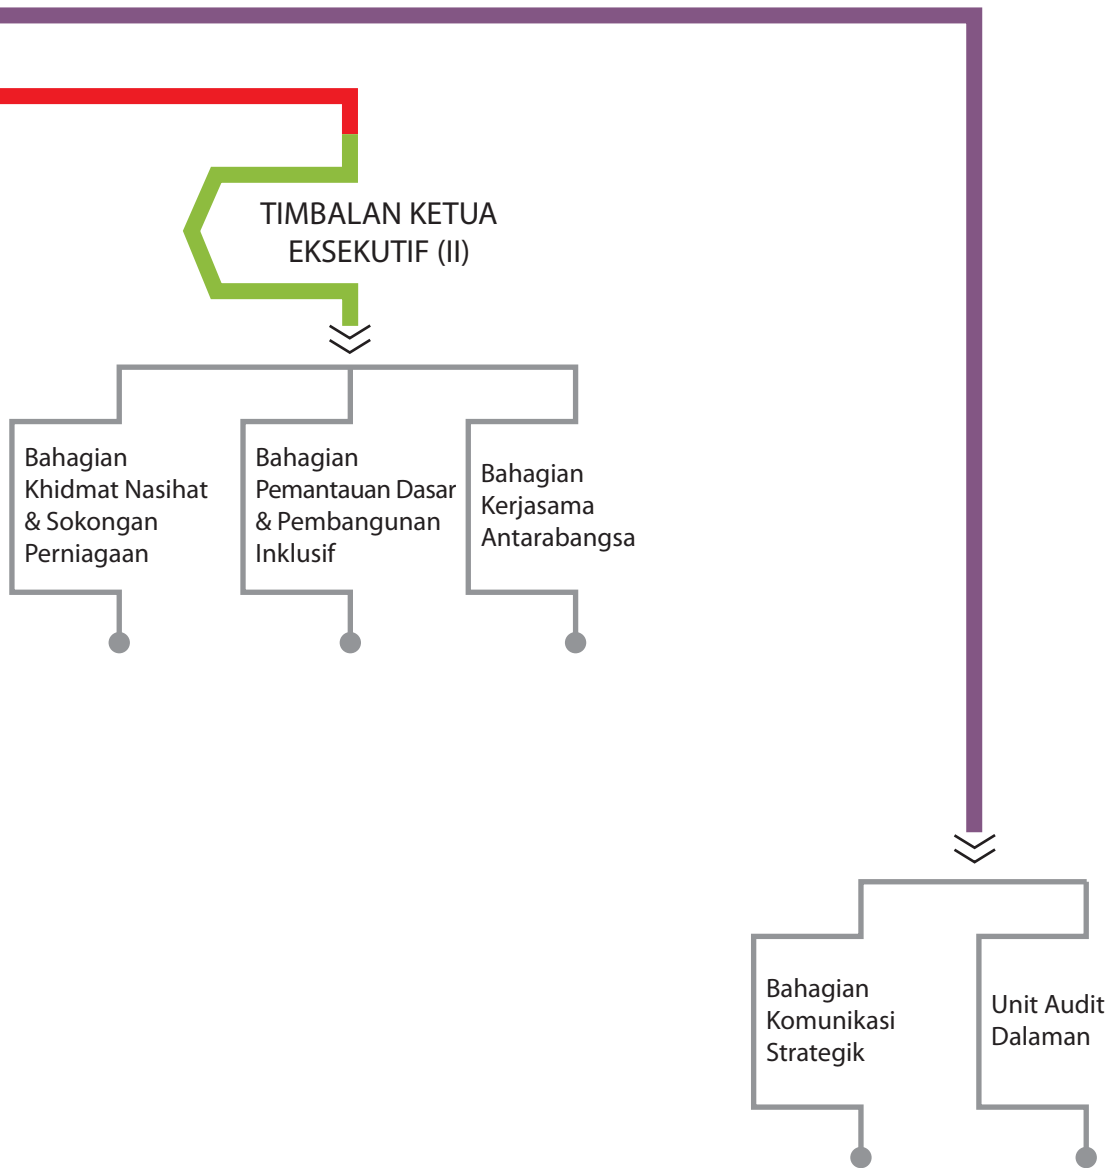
TIMBALAN KETUA EKSEKUTIF (II)

Bahagian Khidmat Nasihat & Sokongan Perniagaan

Bahagian Pemantauan Dasar & Pembangunan Inklusif

Bahagian Kerjasama Antarabangsa

Bahagian Komunikasi Strategik

Unit Audit Dalaman